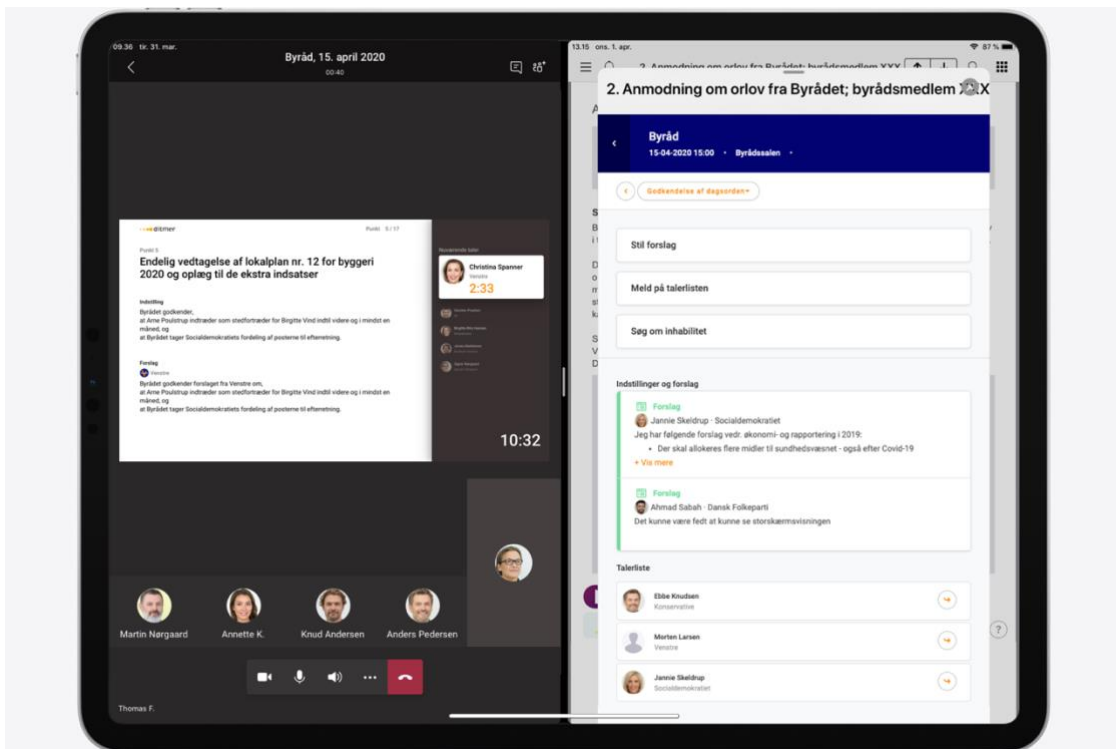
09.36 tir. 31. mar.

Byråd, 15. april 2020
00:40

eliment

Punkt 5/17

Punkt 5
Endelig vedtagelse af lokalplan nr. 12 for byggeri 2020 og oplæg til de ekstra indsatser

Indstilling
Byrådet godkender,
at Arne Poulstrup indtræder som stedfortræder for Birgitte Vind indtil videre og i mindst en måned, og
at Byrådet tager Socialdemokratiets fordeling af posterne til efterretning.

Forslag
Venstre
Byrådet godkender forslaget fra Venstre om,
at Arne Poulstrup indtræder som stedfortræder for Birgitte Vind indtil videre og i mindst en måned, og
at Byrådet tager Socialdemokratiets fordeling af posterne til efterretning.

Nuværende taler
Christina Spanner
Venstre
2:33

10:32

Martin Nørgaard
Annette K.
Knud Andersen
Anders Pedersen

Thomas F.

13.15 ons. 1. apr.
87 %

2. Anmodning om orlov fra Byrådet; byrådsmedlem XXX

Byråd
15-04-2020 15:00 · Byrådssalen ·

Godkendelse af dagsorden

Stil forslag

Meld på talerlisten

Søg om inhabilitet

Indstillinger og forslag

Forslag
Jannie Skeldrup · Socialdemokratiet
Jeg har følgende forslag vedr. økonomi- og rapportering i 2019:
• Der skal allokeres flere midler til sundhedsvæsnet - også efter Covid-19
+ Vis mere

Forslag
Ahmad Sabah · Dansk Folkeparti
Det kunne være fedt at kunne se storskærmsvisningen

Talerliste

Ebbe Knudsen
Konservative

Morten Larsen
Venstre

Jannie Skeldrup
Socialdemokratiet